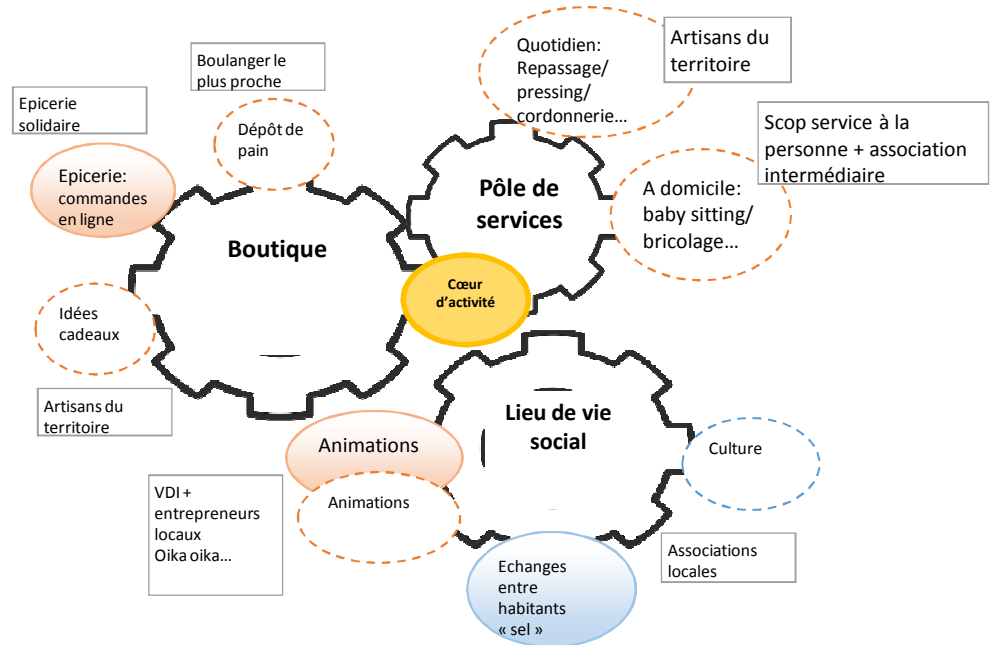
Boulanger le plus proche

Epicerie solidaire

Dépôt de pain

Epicerie: commandes en ligne

Boutique

Idées cadeaux

Artisans du territoire

Quotidien: Repassage/ pressing/ cordonnerie…

Artisans du territoire

Pôle de services

Scop service à la personne + association intermédiaire

A domicile: baby sitting/ bricolage…

Cœur d'activité

Lieu de vie social

Animations

Animations

Culture

VDI + entrepreneurs locaux Oika oika…

Associations locales

Echanges entre habitants « sel »